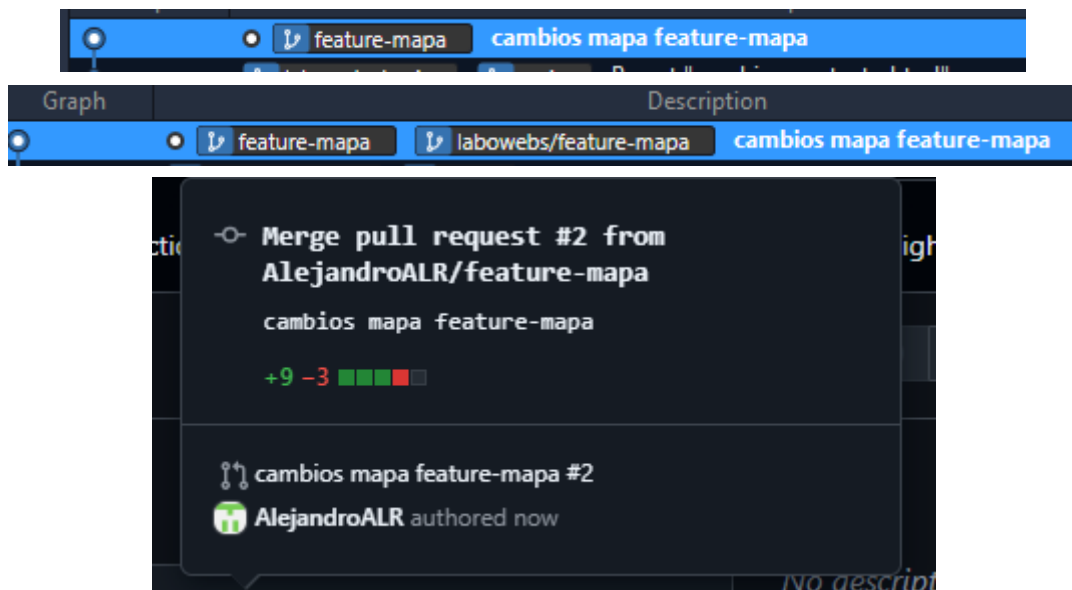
feature-mapa cambios mapa feature-mapa

Graph
Description

feature-mapa labowebs/feature-mapa cambios mapa feature-mapa

cti
igh

Merge pull request #2 from AlejandroALR/feature-mapa

cambios mapa feature-mapa

+9 −3

cambios mapa feature-mapa #2

AlejandroALR authored now

No descript